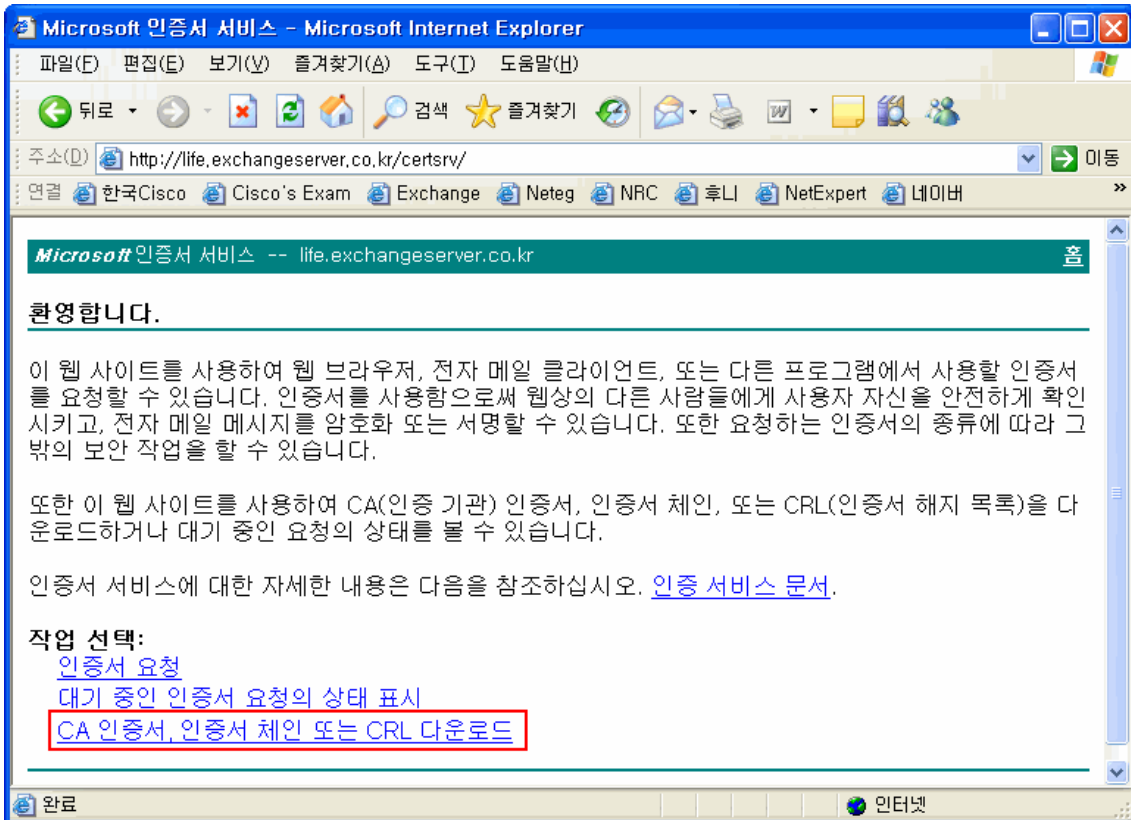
Microsoft 인증서 서비스 - Microsoft Internet Explorer

파일(F) 편집(E) 보기(V) 즐겨찾기(A) 도구(T) 도움말(H)

뒤로 검색 즐겨찾기

주소(D) http://life.exchangeserver.co.kr/certsrv/ 이동

연결 한국Cisco Cisco's Exam Exchange Neteg NRC 후니 NetExpert 네이버

Microsoft 인증서 서비스 -- life.exchangeserver.co.kr 홈

환영합니다.

이 웹 사이트를 사용하여 웹 브라우저, 전자 메일 클라이언트, 또는 다른 프로그램에서 사용할 인증서를 요청할 수 있습니다. 인증서를 사용함으로써 웹상의 다른 사람들에게 사용자 자신을 안전하게 확인시키고, 전자 메일 메시지를 암호화 또는 서명할 수 있습니다. 또한 요청하는 인증서의 종류에 따라 그 밖의 보안 작업을 할 수 있습니다.

또한 이 웹 사이트를 사용하여 CA(인증 기관) 인증서, 인증서 체인, 또는 CRL(인증서 해지 목록)을 다운로드하거나 대기 중인 요청의 상태를 볼 수 있습니다.

인증서 서비스에 대한 자세한 내용은 다음을 참조하십시오. 인증 서비스 문서.

작업 선택:
인증서 요청
대기 중인 인증서 요청의 상태 표시
CA 인증서, 인증서 체인 또는 CRL 다운로드

완료 인터넷